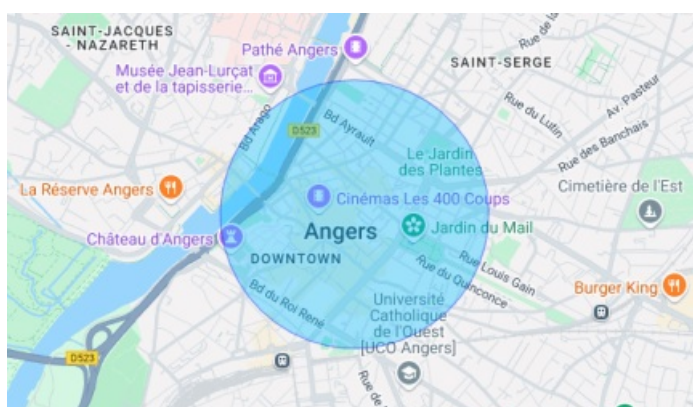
SAINT-JACQUES - NAZARETH

Pathé Angers

Musée Jean-Lurçat et de la tapisserie...

SAINT-SERGE

Rue de la

Rue du Lutin

Av. Pasteur

Rue des Banchais

Bd Arago

D523

Bd Ayrault

Le Jardin des Plantes

Cimetière de l'Est

La Réserve Angers

Cinémas Les 400 Coups

Château d'Angers

Angers

Jardin du Mail

DOWNTOWN

Rue du Quinconce

Rue Louis Gain

Bd du Roi René

Université Catholique de l'Ouest [UCO Angers]

Burger King

D523

Rue de